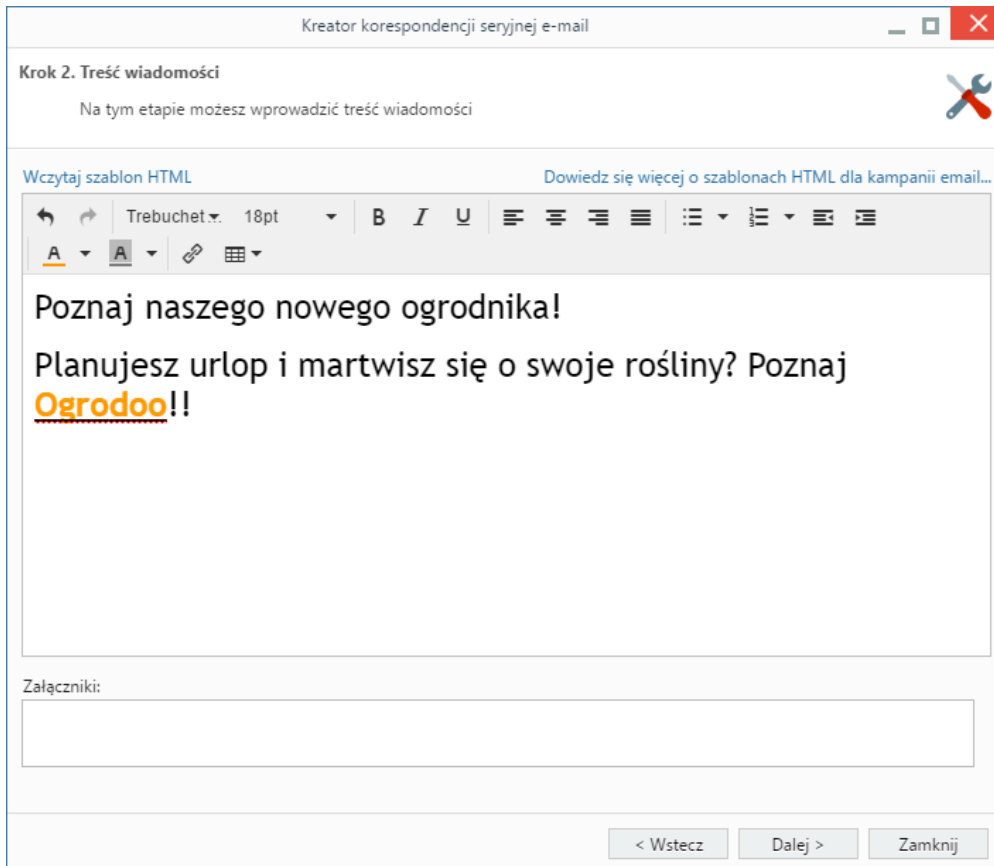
Kreator korespondencji seryjnej e-mail

Krok 2. Treść wiadomości

Na tym etapie możesz wprowadzić treść wiadomości

Wczytaj szablon HTML

Dowiedz się więcej o szablonach HTML dla kampanii email...

Trebuchet 18pt B I U

A A

Poznaj naszego nowego ogrodnika!

Planujesz urlop i martwisz się o swoje rośliny? Poznaj Ogrodoo!!

Załączniki:

< Wstecz Dalej > Zamknij